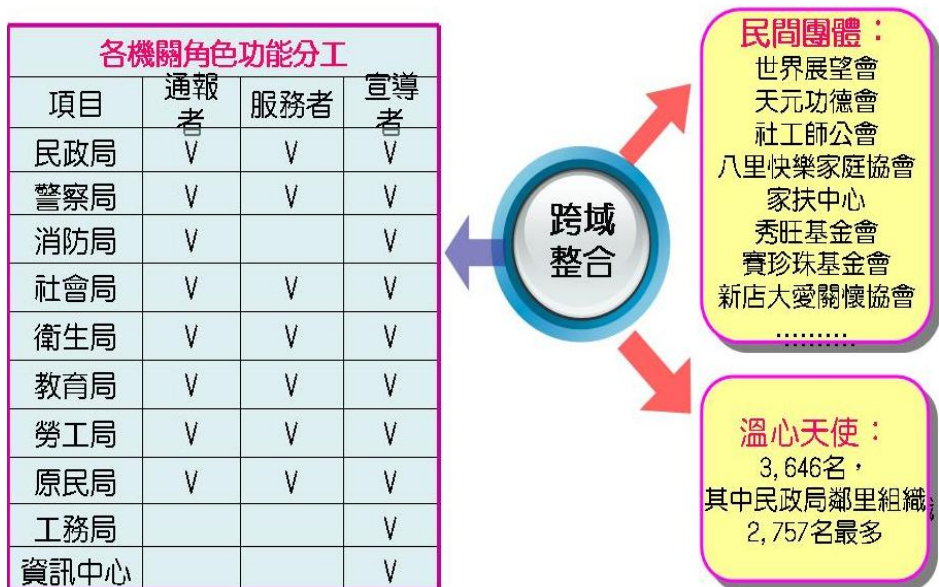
各機關角色功能分工

| 項目 | 通報者 | 服務者 | 宣導者 |
|---|---|---|---|
| 民政局 | V | V | V |
| 警察局 | V | V | V |
| 消防局 | V | | V |
| 社會局 | V | V | V |
| 衛生局 | V | V | V |
| 教育局 | V | V | V |
| 勞工局 | V | V | V |
| 原民局 | V | V | V |
| 工務局 | | | V |
| 資訊中心 | | | V |

跨域整合

民間團體：
世界展望會
天元功德會
社工師公會
八里快樂家庭協會
家扶中心
秀旺基金會
賓珍珠基金會
新店大愛關懷協會
.........

溫心天使：
3,646名，
其中民政局鄰里組織
2,757名最多